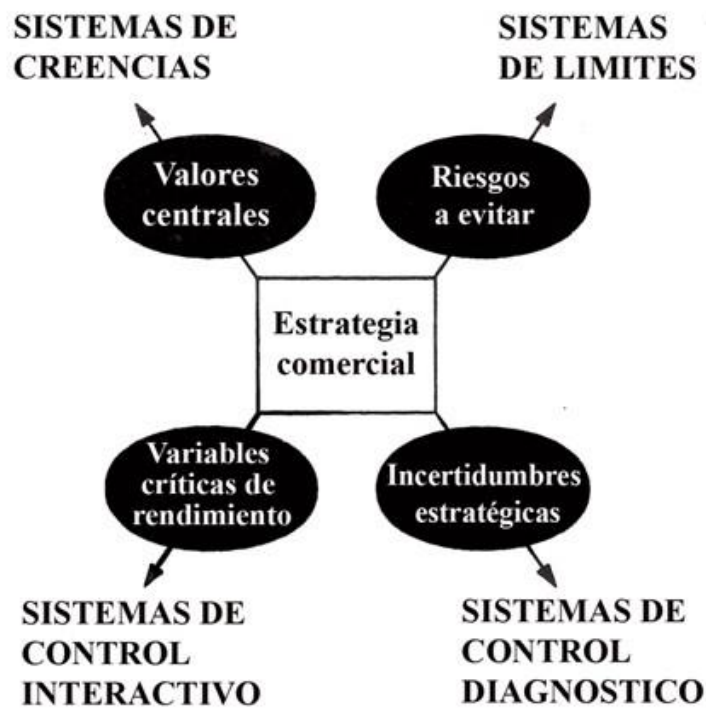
SISTEMAS DE CREENCIAS

SISTEMAS DE LIMITES

Valores centrales

Riesgos a evitar

Estrategia comercial

Variables críticas de rendimiento

Incertidumbres estratégicas

SISTEMAS DE CONTROL INTERACTIVO

SISTEMAS DE CONTROL DIAGNOSTICO